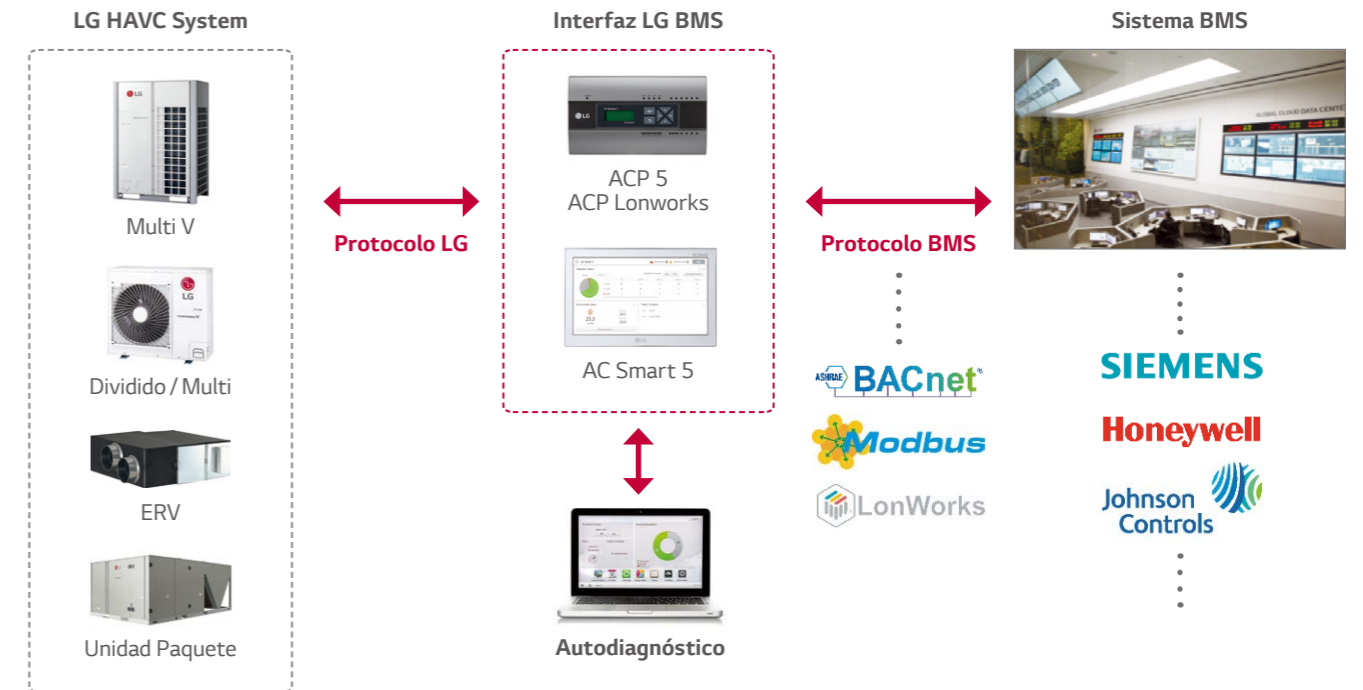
LG HAVC System

Multi V

Dividido / Multi

ERV

Unidad Paquete

Protocolo LG

Interfaz LG BMS

ACP 5
ACP Lonworks

AC Smart 5

Autodiagnóstico

Protocolo BMS

ASHRAE BACnet

Modbus

LonWorks

Sistema BMS

GLOBAL CLOUD DATA CENTER

SIEMENS

Honeywell

Johnson Controls